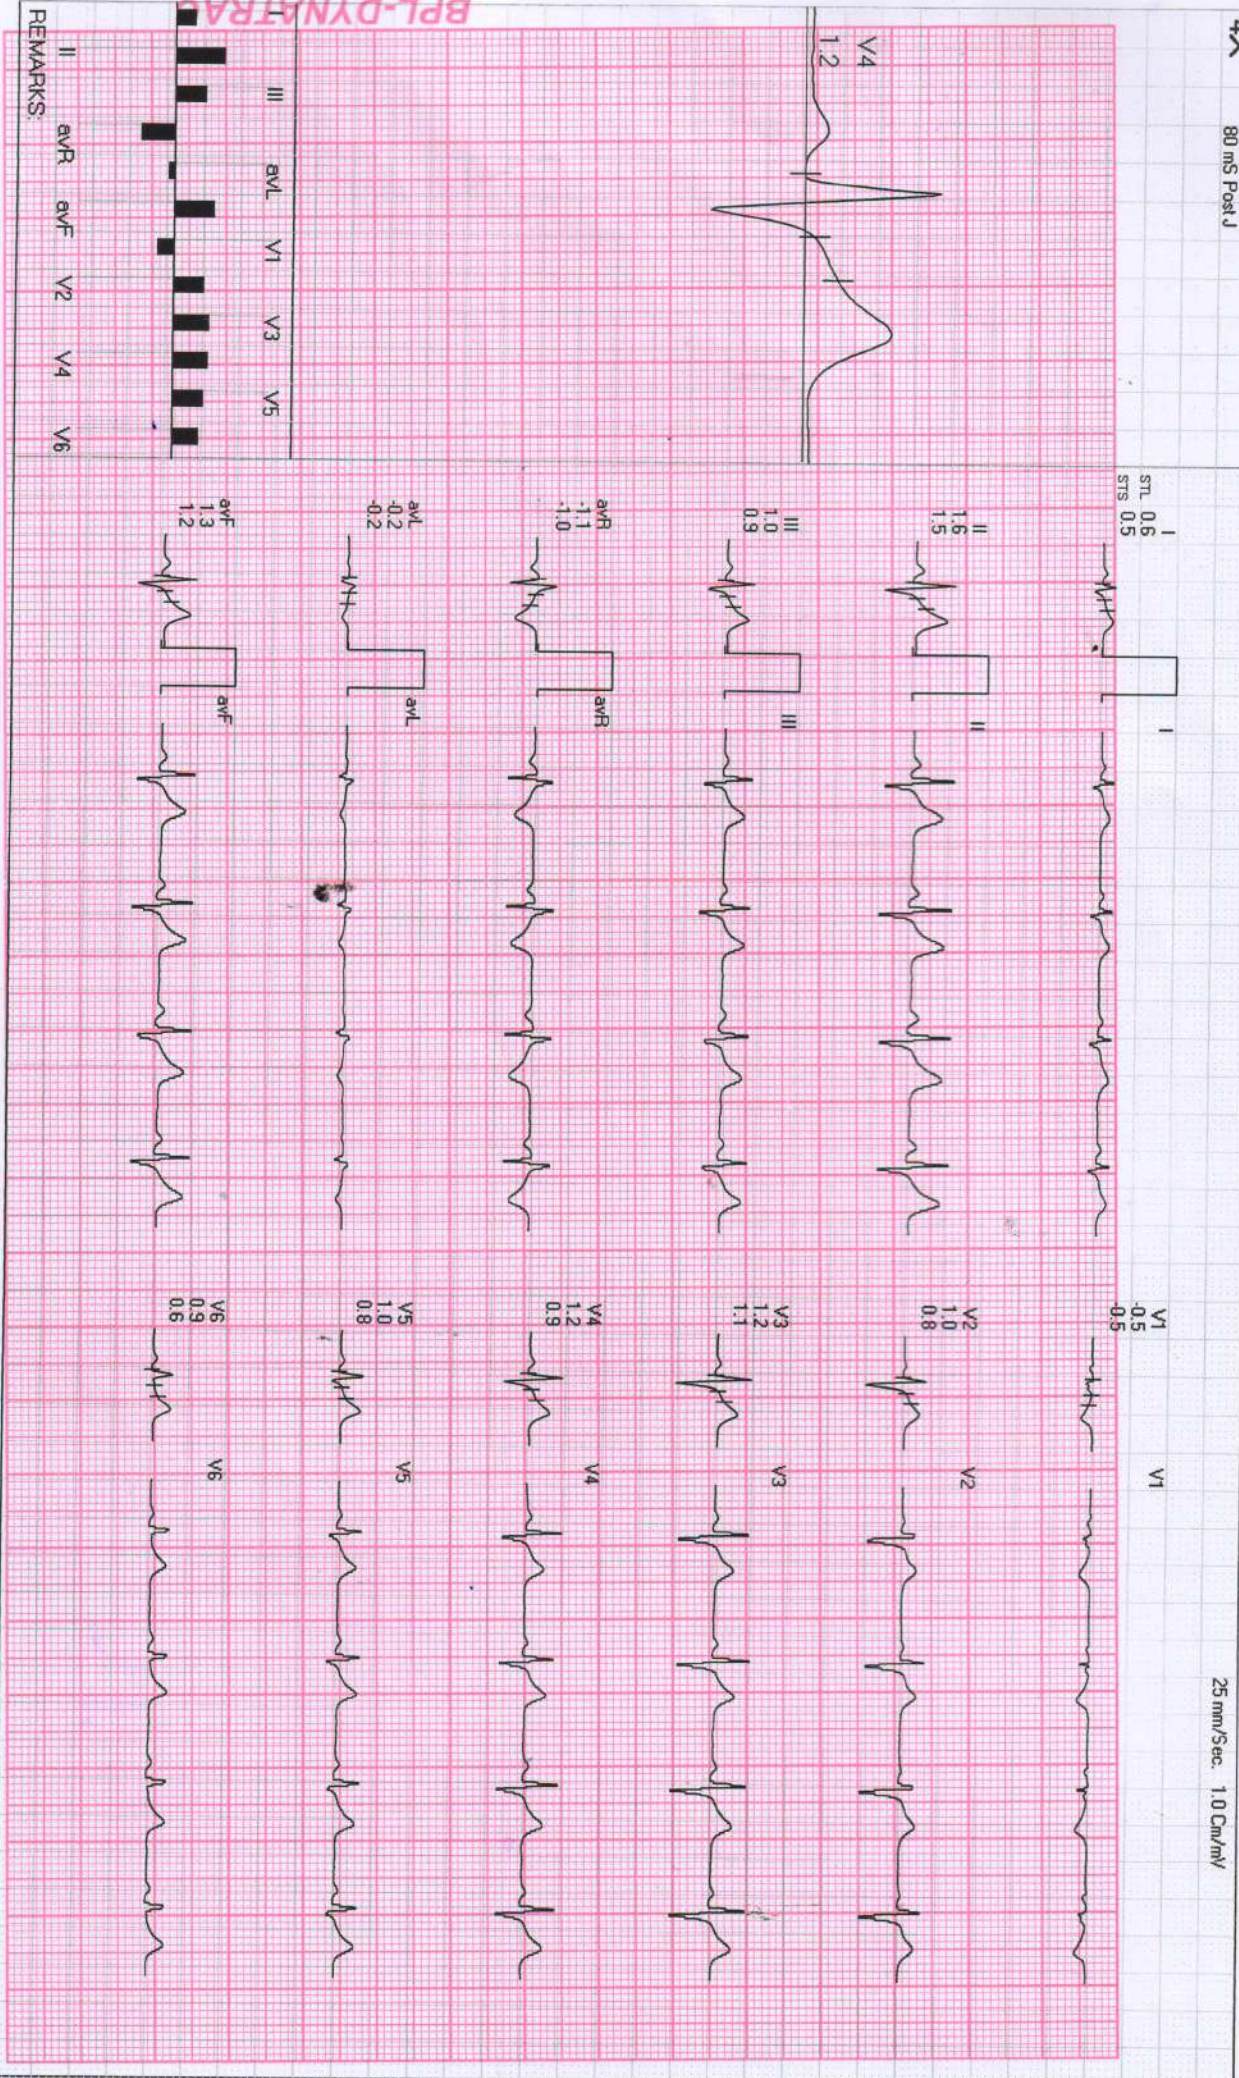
4X

80 mS Post J

BPL-DYNATRAC

V4
1.2

III avL V1 V3 V5

II avR avF V2 V4 V6

REMARKS:

STL I 0.6
STS 0.5

I

II
1.6
1.5

II

III
1.0
0.9

III

avR
-1.1
-1.0

avR

avL
-0.2
-0.2

avL

avF
1.3
1.2

avF

V1
-0.5
-0.5

V1

V2
1.0
0.8

V2

V3
1.2
1.1

V3

V4
1.2
0.9

V4

V5
1.0
0.8

V5

V6
0.9
0.6

V6

25 mm/Sec. 1.0 Cm/mV